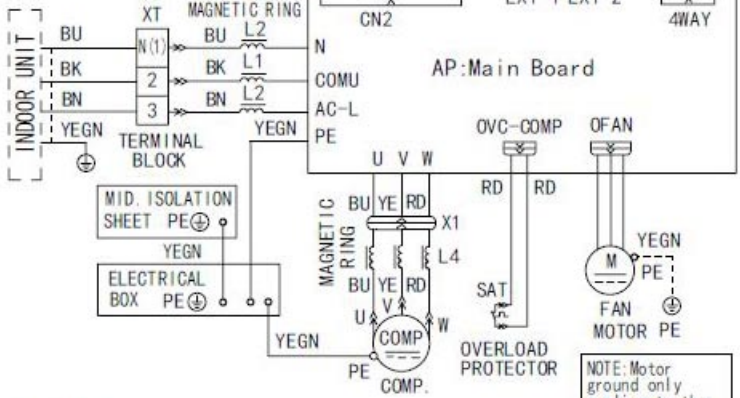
INDOOR UNIT
XT
MAGNETIC RING
CN2
EXT 1 EXT 2
4WAY
BU
N(1)
BU
L2
N
BK
2
BK
L1
COMU
AP:Main Board
BN
3
BN
L2
AC-L
YEGN
TERMINAL BLOCK
YEGN
PE
OVC-COMP
OFAN
U V W
MID. ISOLATION SHEET PE
RD
RD
BU YE RD
X1
MAGNETIC RING
L4
YEGN
YEGN
ELECTRICAL BOX PE
BU YE RD
M
PE
SAT
U V W
FAN MOTOR PE
COMP
YEGN
PE
COMP.
OVERLOAD PROTECTOR
NOTE:Motor ground only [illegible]